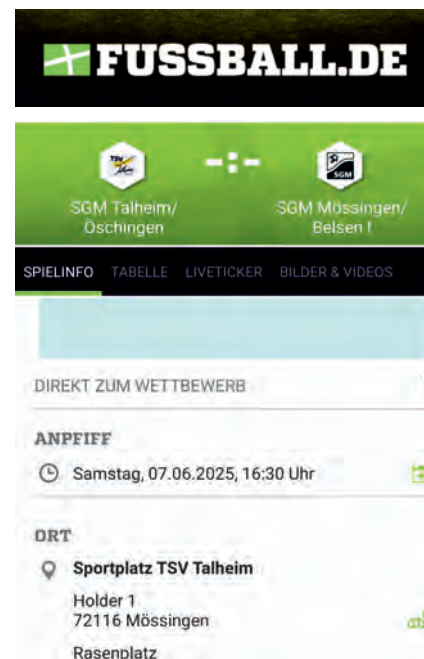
FUSSBALL.DE

TSV

-:-

SGM

SGM Talheim/ Öschingen

SGM Mössingen/ Belsen I

SPIELINFO TABELLE LIVETICKER BILDER & VIDEOS

DIREKT ZUM WETTBEWERB

ANPFIFF

Samstag, 07.06.2025, 16:30 Uhr

ORT

Sportplatz TSV Talheim

Holder 1
72116 Mössingen

Rasenplatz